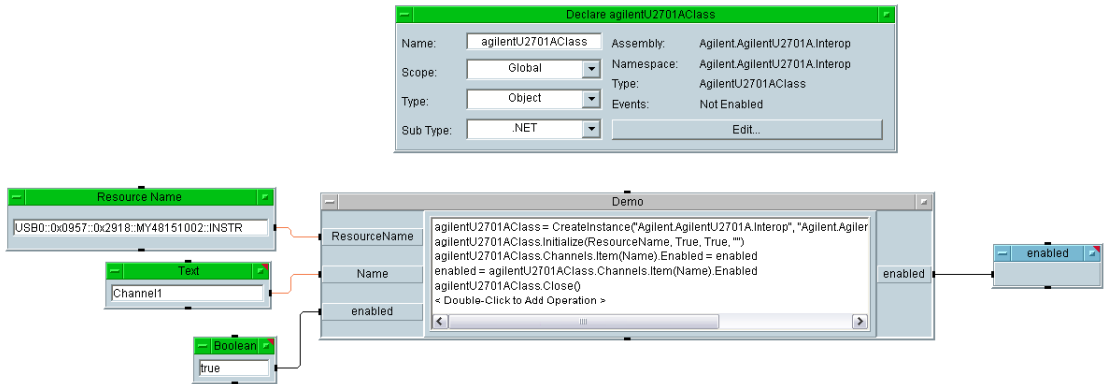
Declare agilentU2701AClass

Name: agilentU2701AClass
Scope: Global
Type: Object
Sub Type: .NET

Assembly: Agilent.AgilentU2701A.Interop
Namespace: Agilent.AgilentU2701A.Interop
Type: AgilentU2701AClass
Events: Not Enabled

Edit...

Resource Name
USB0::0x0957::0x2918::MY48151002::INSTR

Text
Channel1

Boolean
true

Demo
ResourceName
Name
enabled

agilentU2701AClass = CreateInstance("Agilent.AgilentU2701A.Interop", "Agilent.Agiler
agilentU2701AClass.Initialize(ResourceName, True, True, "")
agilentU2701AClass.Channels.Item(Name).Enabled = enabled
enabled = agilentU2701AClass.Channels.Item(Name).Enabled
agilentU2701AClass.Close()
< Double-Click to Add Operation >

enabled

enabled